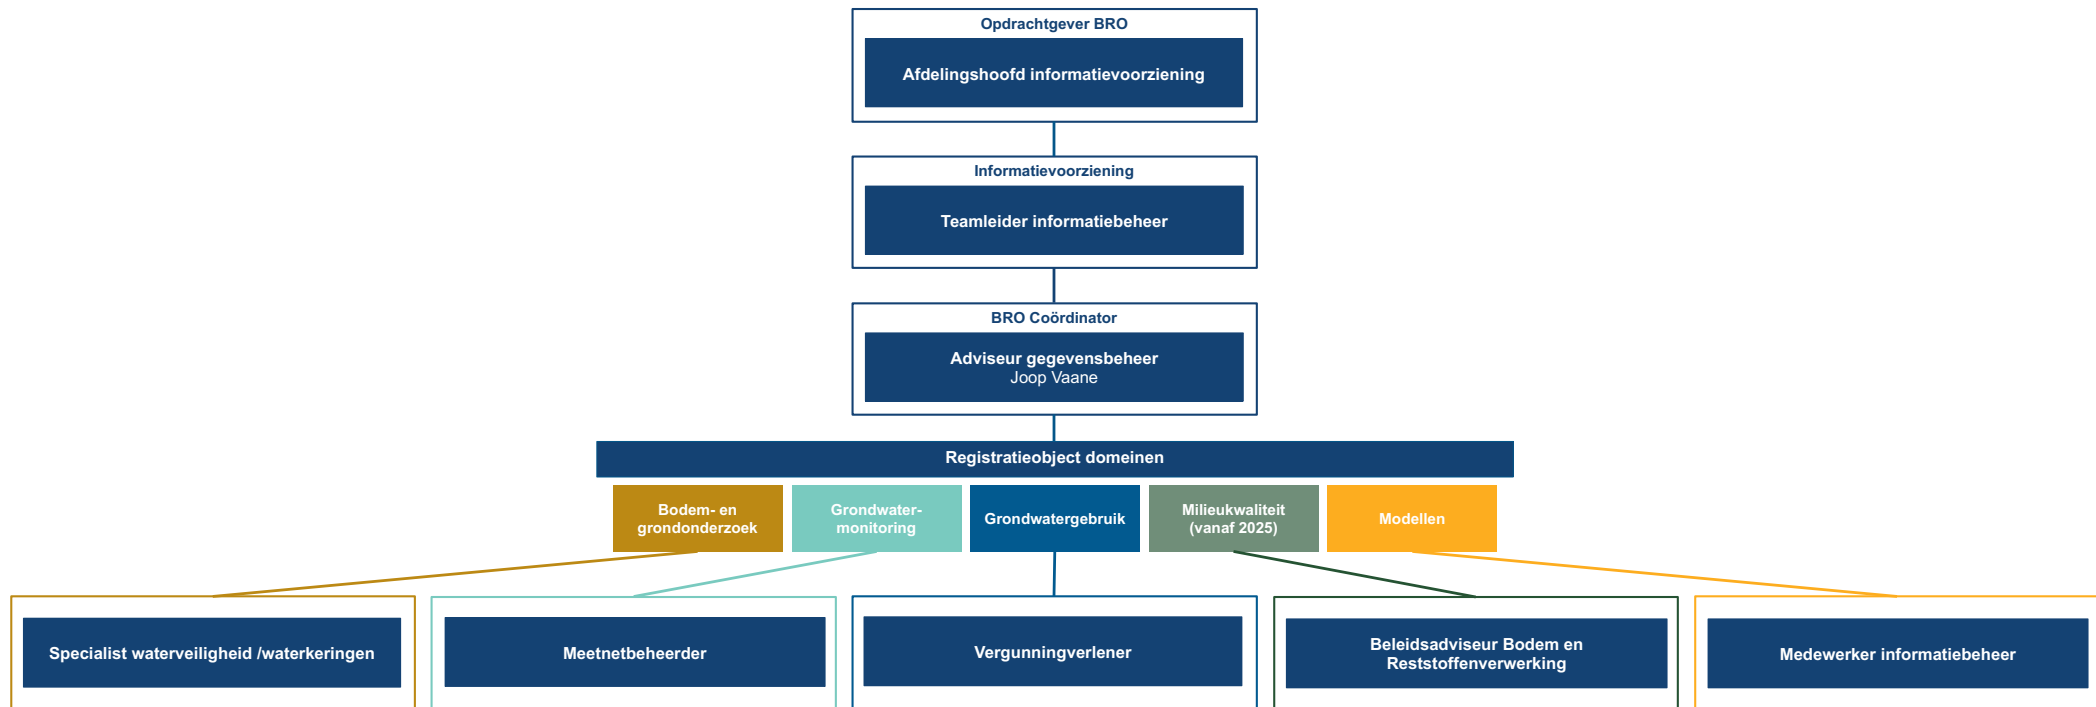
Opdrachtgever BRO

Afdelingshoofd informatievoorziening

Informatievoorziening

Teamleider informatiebeheer

BRO Coördinator

Adviseur gegevensbeheer
Joop Vaane

Registratieobject domeinen

Bodem- en grondonderzoek

Grondwatermonitoring

Grondwatergebruik

Milieukwaliteit (vanaf 2025)

Modellen

Specialist waterveiligheid /waterkeringen

Meetnetbeheerder

Vergunningverlener

Beleidsadviseur Bodem en Reststoffenverwerking

Medewerker informatiebeheer